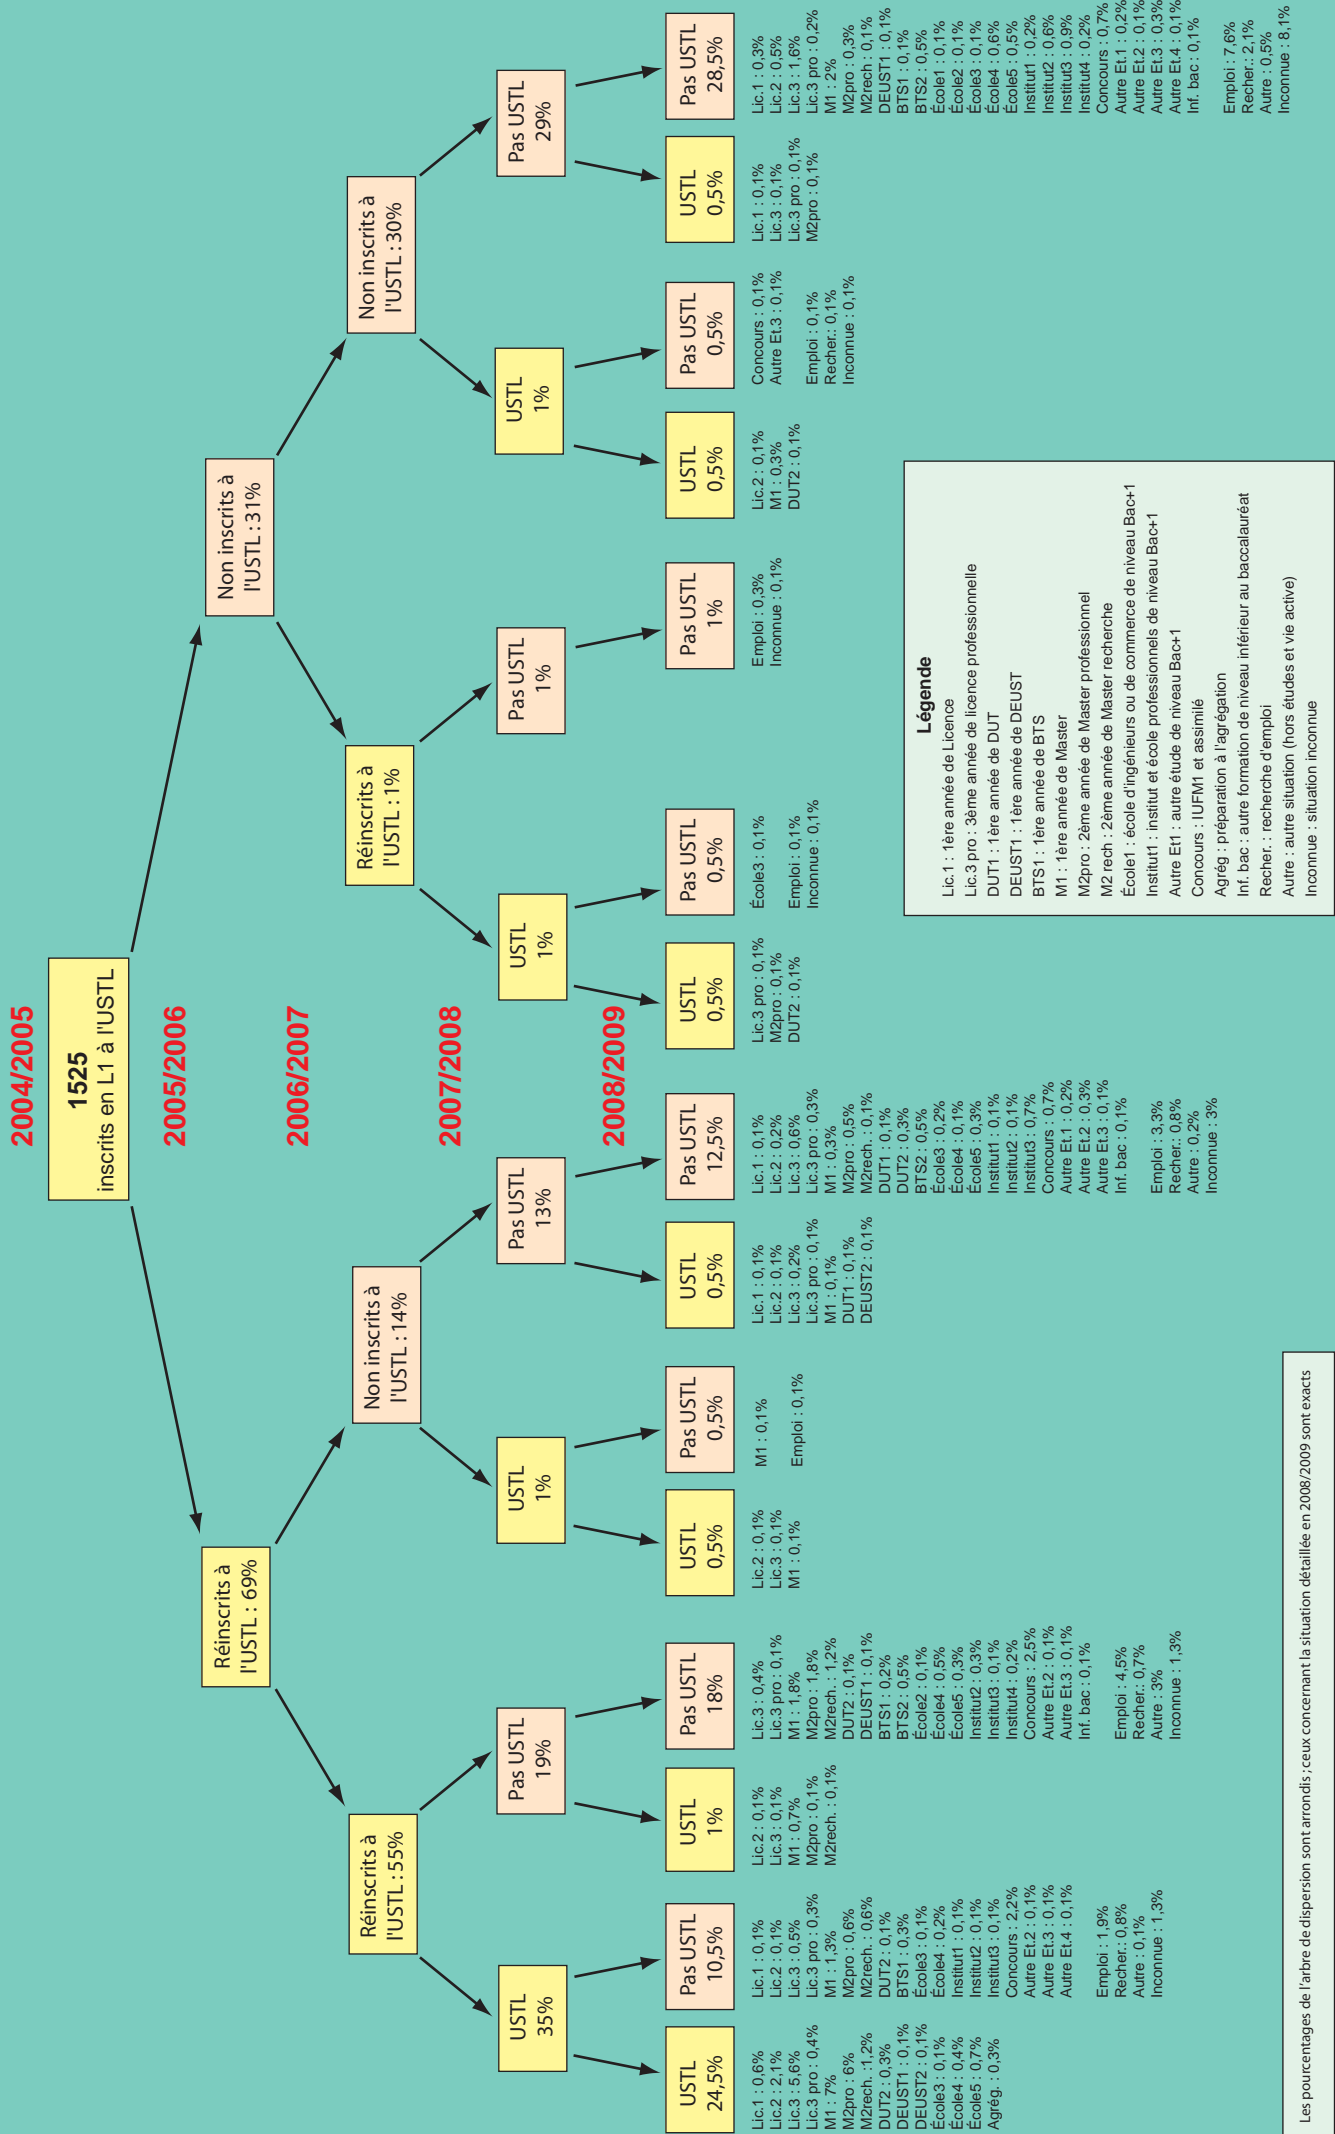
2004/2005

1525
inscrits en L1 à l'USTL

2005/2006

Réinscrits à l'USTL : 69%

Non inscrits à l'USTL : 31%

2006/2007

Réinscrits à l'USTL : 55%

Non inscrits à l'USTL : 14%

Réinscrits à l'USTL : 1%

Non inscrits à l'USTL : 30%

2007/2008

USTL 35%

Pas USTL 19%

USTL 1%

Pas USTL 13%

USTL 1%

Pas USTL 1%

USTL 1%

Pas USTL 29%

2008/2009

USTL 24,5%

Lic.1 : 0,6%
Lic.2 : 2,1%
Lic.3 : 5,6%
Lic.3 pro : 0,4%
M1 : 7%
M2pro : 6%
M2rech. : 1,2%
DUT2 : 0,3%
DEUST1 : 0,1%
DEUST2 : 0,1%
École3 : 0,1%
École4 : 0,4%
École5 : 0,7%
Agrég. : 0,3%

Pas USTL 10,5%

Lic.1 : 0,1%
Lic.2 : 0,1%
Lic.3 : 0,5%
Lic.3 pro : 0,3%
M1 : 1,3%
M2pro : 0,6%
M2rech. : 0,6%
DUT2 : 0,1%
BTS1 : 0,3%
École3 : 0,1%
École4 : 0,2%
Institut1 : 0,1%
Institut2 : 0,1%
Institut3 : 0,1%
Concours : 2,2%
Autre Et.2 : 0,1%
Autre Et.3 : 0,1%
Autre Et.4 : 0,1%

Emploi : 1,9%
Recher. : 0,8%
Autre : 0,1%
Inconnue : 1,3%

USTL 1%

Lic.2 : 0,1%
Lic.3 : 0,1%
M1 : 0,7%
M2pro : 0,1%
M2rech. : 0,1%

Pas USTL 18%

Lic.3 : 0,4%
Lic.3 pro : 0,1%
M1 : 1,8%
M2pro : 1,8%
M2rech. : 1,2%
DUT2 : 0,1%
DEUST1 : 0,1%
BTS1 : 0,2%
BTS2 : 0,5%
École2 : 0,1%
École4 : 0,5%
École5 : 0,3%
Institut2 : 0,3%
Institut3 : 0,1%
Institut4 : 0,2%
Concours : 2,5%
Autre Et.2 : 0,1%
Autre Et.3 : 0,1%
Inf. bac : 0,1%

Emploi : 4,5%
Recher. : 0,7%
Autre : 3%
Inconnue : 1,3%

USTL 0,5%

Lic.2 : 0,1%
Lic.3 : 0,1%
M1 : 0,1%

Pas USTL 0,5%

M1 : 0,1%

Emploi : 0,1%

USTL 0,5%

Lic.1 : 0,1%
Lic.2 : 0,1%
Lic.3 : 0,2%
Lic.3 pro : 0,1%
M1 : 0,1%
DUT1 : 0,1%
DEUST2 : 0,1%

Pas USTL 12,5%

Lic.1 : 0,1%
Lic.2 : 0,2%
Lic.3 : 0,6%
Lic.3 pro : 0,3%
M1 : 0,3%
M2pro : 0,5%
M2rech. : 0,1%
DUT1 : 0,1%
DUT2 : 0,3%
BTS2 : 0,5%
École3 : 0,2%
École4 : 0,1%
École5 : 0,3%
Institut1 : 0,1%
Institut2 : 0,1%
Institut3 : 0,7%
Concours : 0,7%
Autre Et.1 : 0,2%
Autre Et.2 : 0,3%
Autre Et.3 : 0,1%
Inf. bac : 0,1%

Emploi : 3,3%
Recher. : 0,8%
Autre : 0,2%
Inconnue : 3%

USTL 0,5%

Lic.3 pro : 0,1%
M2pro : 0,1%
DUT2 : 0,1%

Pas USTL 0,5%

École3 : 0,1%

Emploi : 0,1%
Inconnue : 0,1%

Pas USTL 1%

Emploi : 0,3%
Inconnue : 0,1%

USTL 0,5%

Lic.2 : 0,1%
M1 : 0,3%
DUT2 : 0,1%

Pas USTL 0,5%

Concours : 0,1%
Autre Et.3 : 0,1%

Emploi : 0,1%
Recher. : 0,1%
Inconnue : 0,1%

USTL 0,5%

Lic.1 : 0,1%
Lic.3 : 0,1%
Lic.3 pro : 0,1%
M2pro : 0,1%

Pas USTL 28,5%

Lic.1 : 0,3%
Lic.2 : 0,5%
Lic.3 : 1,6%
Lic.3 pro : 0,2%
M1 : 2%
M2pro : 0,3%
M2rech : 0,1%
DEUST1 : 0,1%
BTS1 : 0,1%
BTS2 : 0,5%
École1 : 0,1%
École2 : 0,1%
École3 : 0,1%
École4 : 0,6%
École5 : 0,5%
Institut1 : 0,2%
Institut2 : 0,6%
Institut3 : 0,9%
Institut4 : 0,2%
Concours : 0,7%
Autre Et.1 : 0,2%
Autre Et.2 : 0,1%
Autre Et.3 : 0,3%
Autre Et.4 : 0,1%
Inf. bac : 0,1%

Emploi : 7,6%
Recher. : 2,1%
Autre : 0,5%
Inconnue : 8,1%

Légende
Lic.1 : 1ère année de Licence
Lic.3 pro : 3ème année de licence professionnelle
DUT1 : 1ère année de DUT
DEUST1 : 1ère année de DEUST
BTS1 : 1ère année de BTS
M1 : 1ère année de Master
M2pro : 2ème année de Master professionnel
M2 rech : 2ème année de Master recherche
École1 : école d'ingénieurs ou de commerce de niveau Bac+1
Institut1 : institut et école professionnels de niveau Bac+1
Autre Et1 : autre étude de niveau Bac+1
Concours : IUFM1 et assimilé
Agrég : préparation à l'agrégation
Inf. bac : autre formation de niveau inférieur au baccalauréat
Recher. : recherche d'emploi
Autre : autre situation (hors études et vie active)
Inconnue : situation inconnue

Les pourcentages de l'arbre de dispersion sont arrondis ; ceux concernant la situation détaillée en 2008/2009 sont exacts